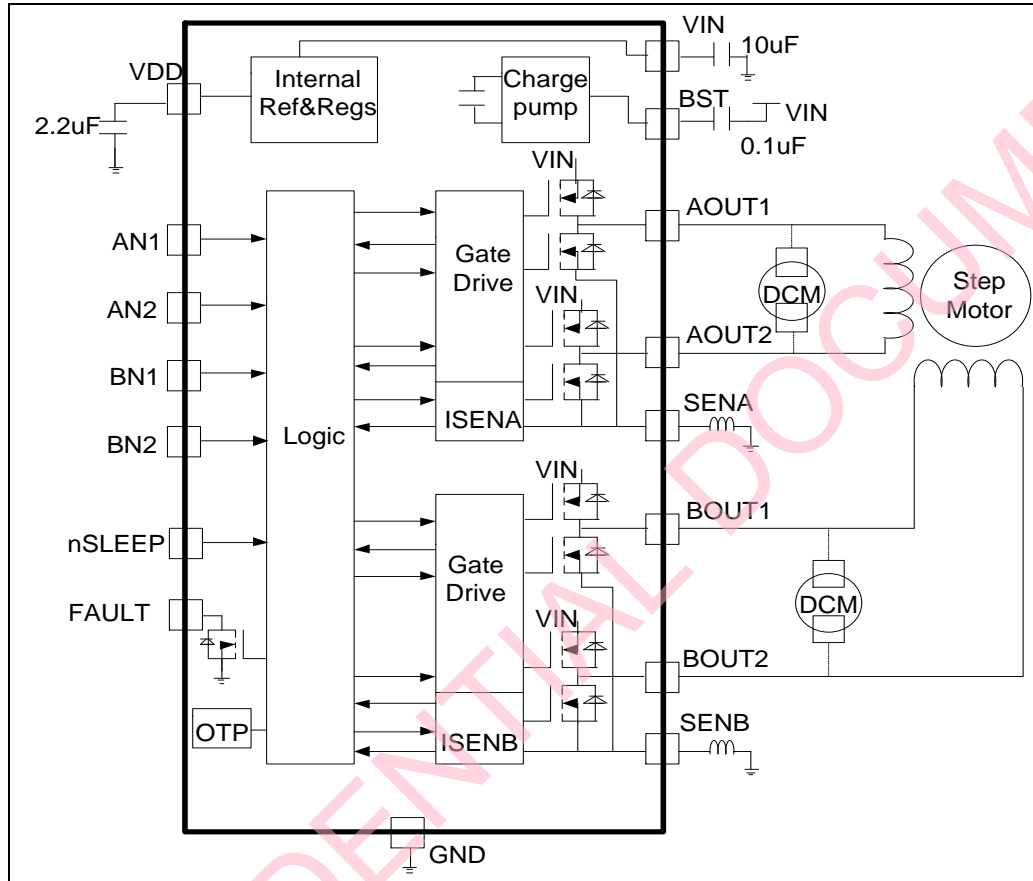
VIN
10uF
VDD
Internal Ref&Regs
Charge pump
BST
VIN
2.2uF
0.1uF
VIN
AOUT1
AN1
Gate Drive
AN2
DCM
Step Motor
VIN
AOUT2
BN1
SENA
ISENA
BN2
Logic
VIN
BOUT1
nSLEEP
Gate Drive
FAULT
DCM
VIN
BOUT2
SENB
OTP
ISENB
GND
CONFIDENTIAL DOCUM